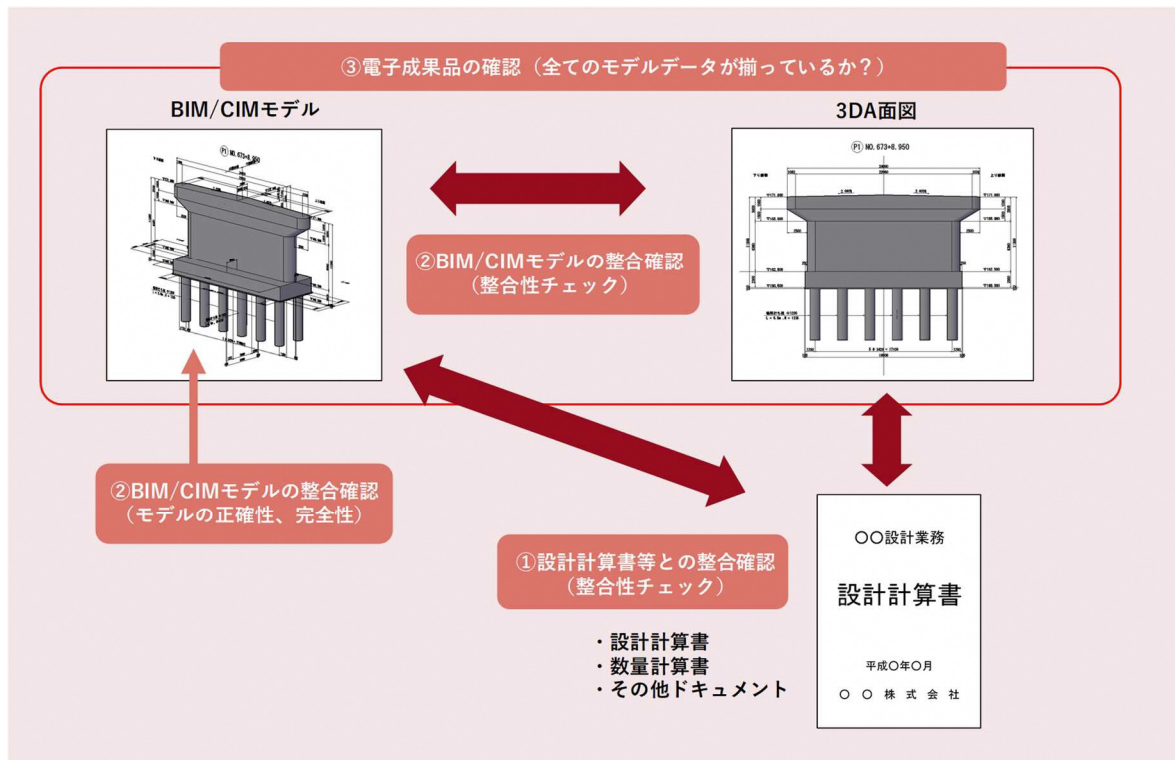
③電子成果品の確認（全てのモデルデータが揃っているか？）

BIM/CIMモデル

3DA面図

P1 NO.673+8.950

P1 NO.673+8.950

②BIM/CIMモデルの整合確認
（整合性チェック）

②BIM/CIMモデルの整合確認
（モデルの正確性、完全性）

①設計計算書等との整合確認
（整合性チェック）

・設計計算書
・数量計算書
・その他ドキュメント

○○設計業務

設計計算書

平成○年○月

○ ○ 株 式 会 社